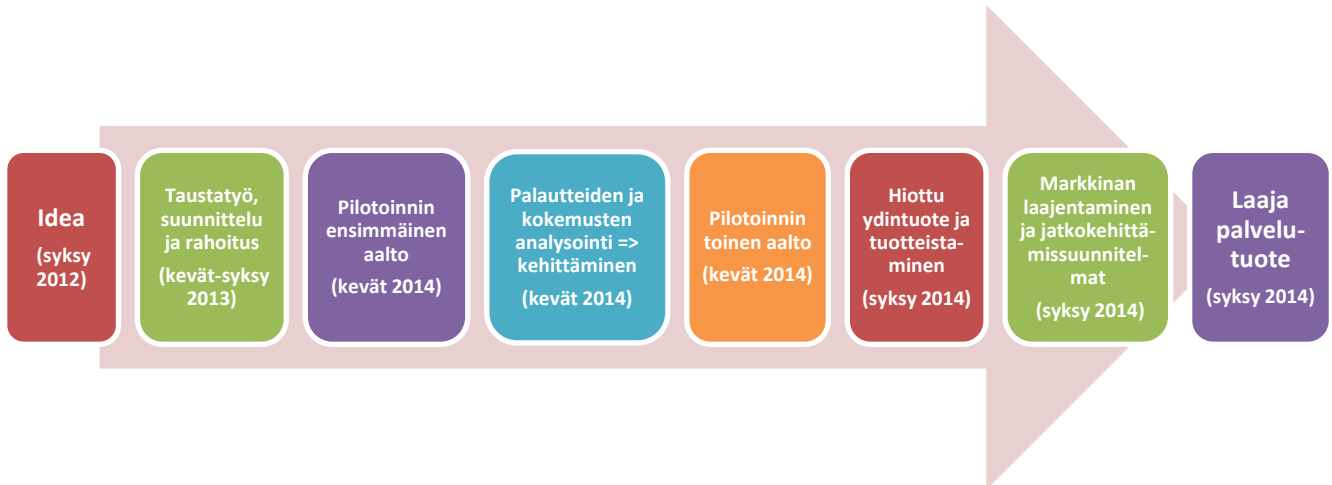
Idea

(syksy 2012)

Taustatyö, suunnittelu ja rahoitus

(kevät-syksy 2013)

Pilotoinnin ensimmäinen aalto

(kevät 2014)

Palautteiden ja kokemusten analysointi => kehittäminen

(kevät 2014)

Pilotoinnin toinen aalto

(kevät 2014)

Hiottu ydintuote ja tuotteistaminen

(syksy 2014)

Markkinan laajentaminen ja jatkokehittämissuunnitelmat

(syksy 2014)

Laaja palvelutuote

(syksy 2014)